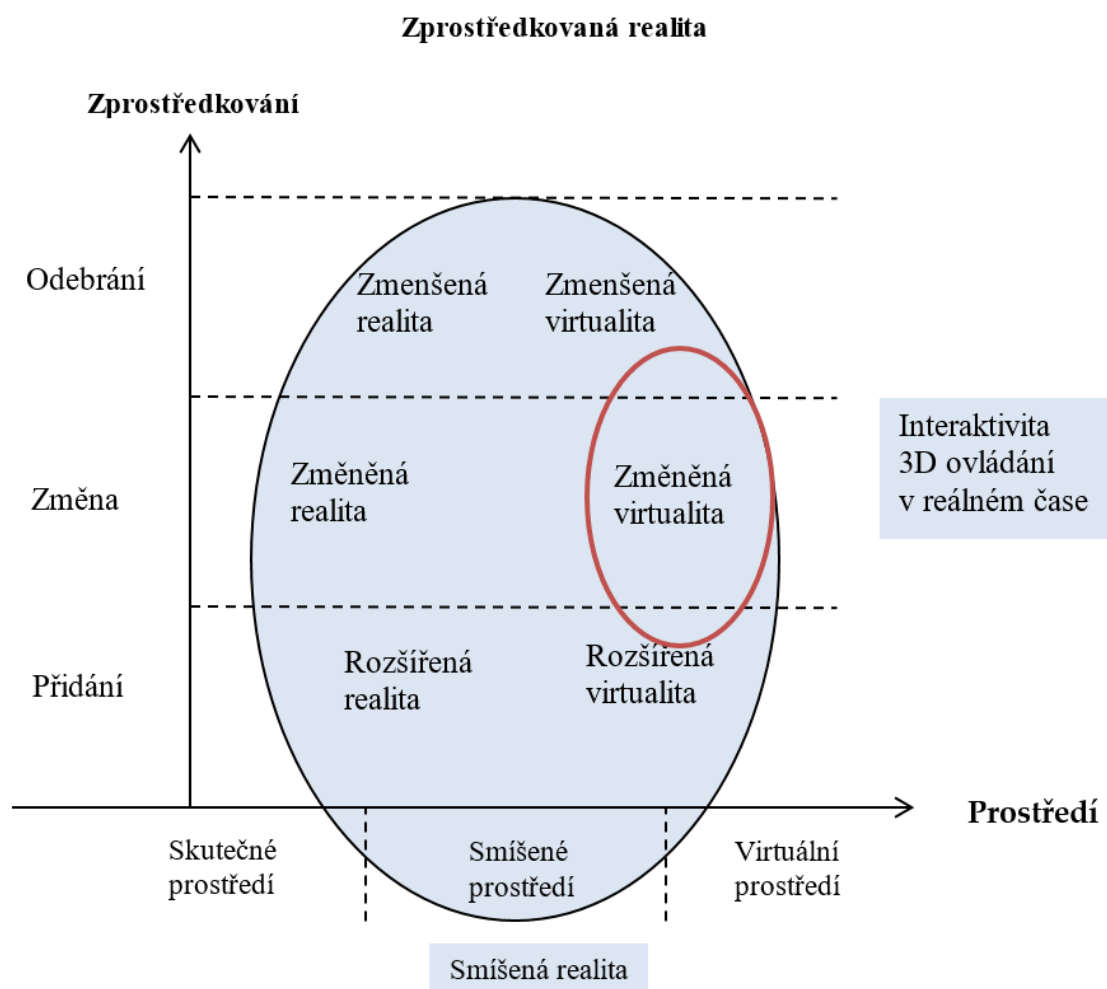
Zprostředkovaná realita

Zprostředkování

Odebrání

Zmenšená realita

Zmenšená virtualita

Interaktivita 3D ovládání v reálném čase

Změna

Změněná realita

Změněná virtualita

Přidání

Rozšířená realita

Rozšířená virtualita

Prostředí

Skutečné prostředí

Smíšené prostředí

Virtuální prostředí

Smíšená realita